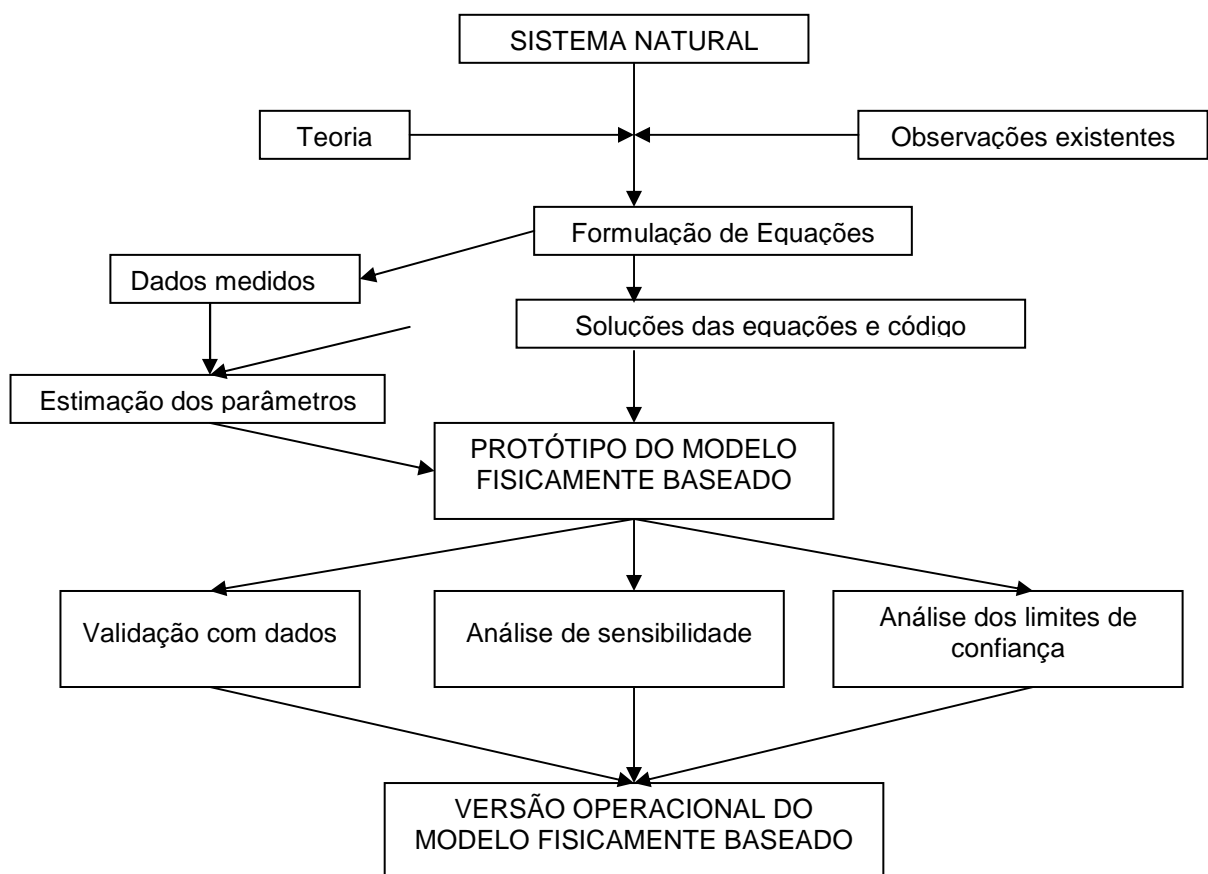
SISTEMA NATURAL

Teoria

Observações existentes

Formulação de Equações

Dados medidos

Soluções das equações e código

Estimação dos parâmetros

PROTÓTIPO DO MODELO FISICAMENTE BASEADO

Validação com dados

Análise de sensibilidade

Análise dos limites de confiança

VERSÃO OPERACIONAL DO MODELO FISICAMENTE BASEADO